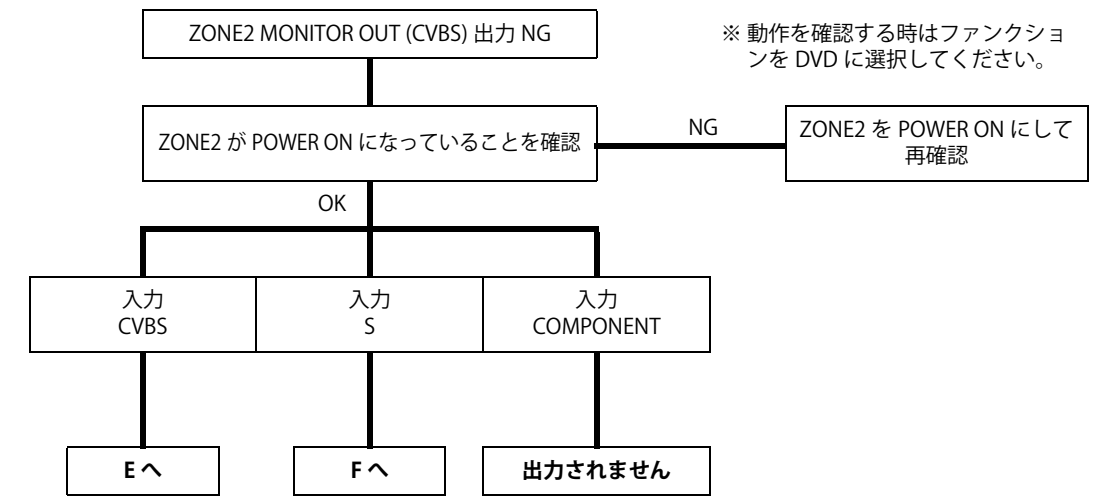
ZONE2 MONITOR OUT (CVBS) 出力 NG

※ 動作を確認する時はファンクションを DVD に選択してください。

ZONE2 が POWER ON になっていることを確認

NG

ZONE2 を POWER ON にして再確認

OK

入力
CVBS

入力
S

入力
COMPONENT

E へ

F へ

出力されません